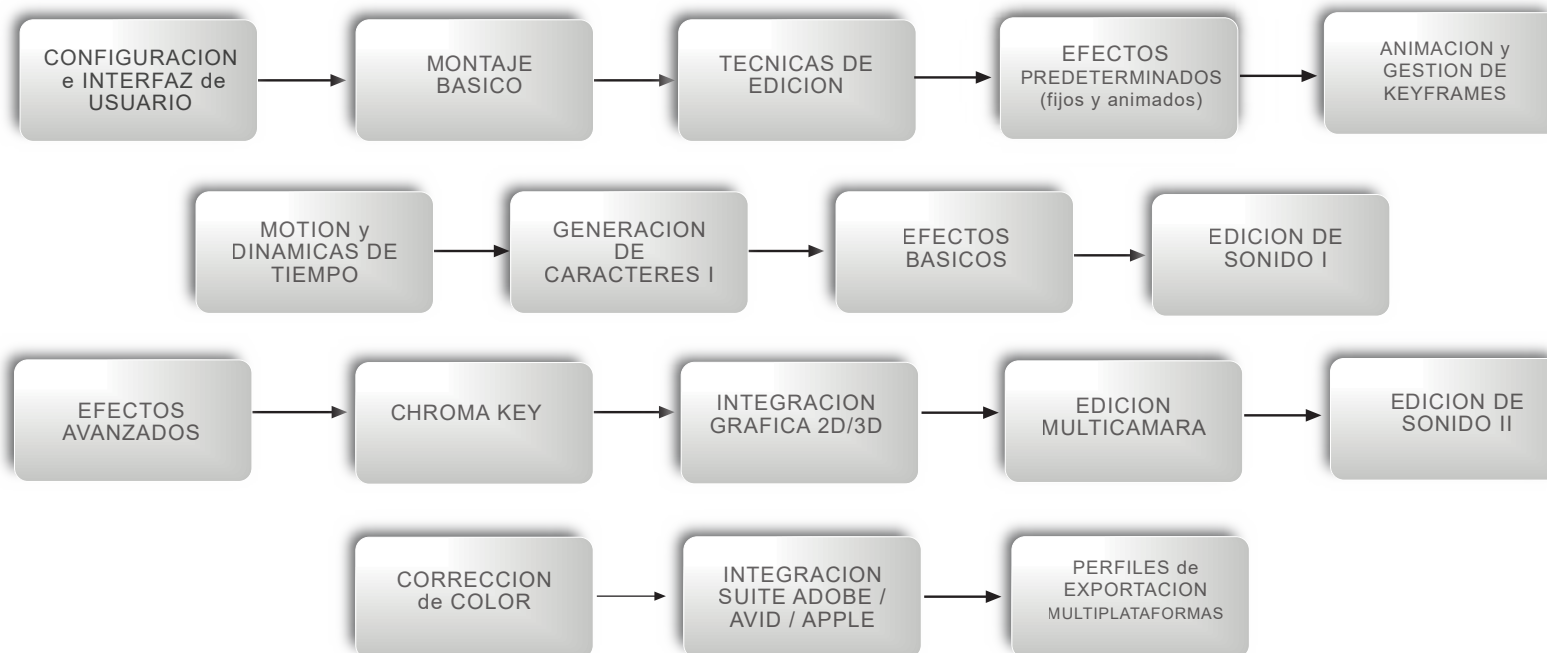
CONFIGURACION e INTERFAZ de USUARIO

MONTAJE BASICO

TECNICAS DE EDICION

EFECTOS PREDETERMINADOS (fijos y animados)

ANIMACION y GESTION DE KEYFRAMES

MOTION y DINAMICAS DE TIEMPO

GENERACION DE CARACTERES I

EFECTOS BASICOS

EDICION DE SONIDO I

EFECTOS AVANZADOS

CHROMA KEY

INTEGRACION GRAFICA 2D/3D

EDICION MULTICAMARA

EDICION DE SONIDO II

CORRECCION de COLOR

INTEGRACION SUITE ADOBE / AVID / APPLE

PERFILES de EXPORTACION MULTIPLATAFORMAS